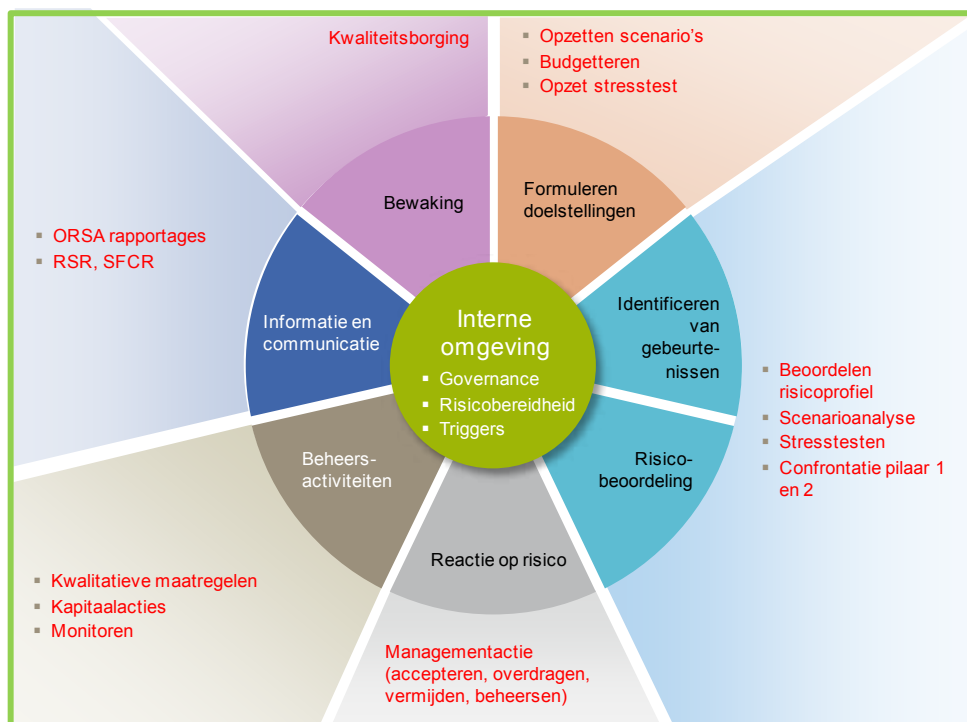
Kwaliteitsborging

- Opzetten scenario's
- Budgetteren
- Opzet stresstest

Bewaking

Formuleren doelstellingen

- ORSA rapportages
- RSR, SFCR

Informatie en communicatie

Interne omgeving
- Governance
- Risicobereidheid
- Triggers

Identificeren van gebeurtenissen

- Beoordelen risicoprofiel
- Scenarioanalyse
- Stresstesten
- Confrontatie pilaar 1 en 2

Beheersactiviteiten

Risicobeoordeling

Reactie op risico

- Kwalitatieve maatregelen
- Kapitaalacties
- Monitoren

Managementactie (accepteren, overdragen, vermijden, beheersen)